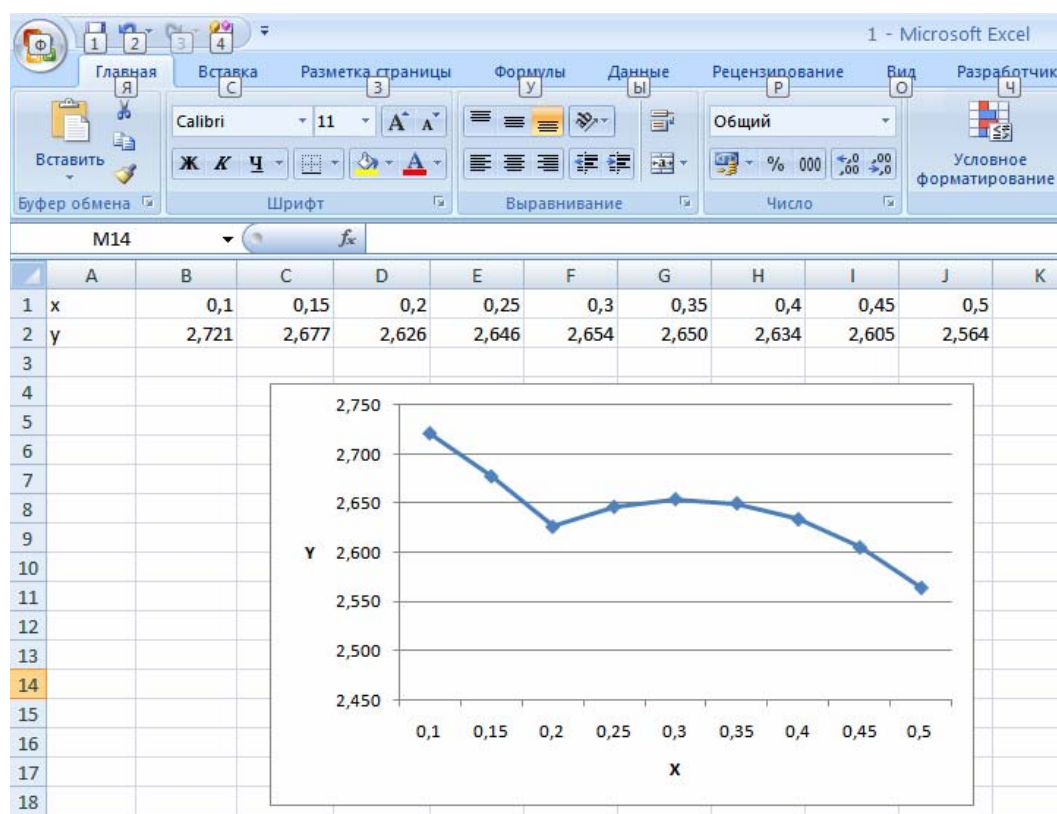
1 2 3 4 1 - Microsoft Excel

Главная Я Вставка С Разметка страницы З Формулы У Данные Ы Рецензирование Р Вид О Разработчик Ч

Вставить
Буфер обмена

Calibri 11
Ж К Ч
Шрифт

Выравнивание

Общий
% 000
Число

Условное форматирование

M14 $f_x$

| | A | B | C | D | E | F | G | H | I | J | K |
|---|---|---|---|---|---|---|---|---|---|---|---|
| 1 | x | 0,1 | 0,15 | 0,2 | 0,25 | 0,3 | 0,35 | 0,4 | 0,45 | 0,5 | |
| 2 | y | 2,721 | 2,677 | 2,626 | 2,646 | 2,654 | 2,650 | 2,634 | 2,605 | 2,564 | |
| 3 | | | | | | | | | | | |
| 4 | | | | | | | | | | | |
| 5 | | | | | | | | | | | |
| 6 | | | | | | | | | | | |
| 7 | | | | | | | | | | | |
| 8 | | | | | | | | | | | |
| 9 | | | | | | | | | | | |
| 10 | | | | | | | | | | | |
| 11 | | | | | | | | | | | |
| 12 | | | | | | | | | | | |
| 13 | | | | | | | | | | | |
| 14 | | | | | | | | | | | |
| 15 | | | | | | | | | | | |
| 16 | | | | | | | | | | | |
| 17 | | | | | | | | | | | |
| 18 | | | | | | | | | | | |

2,750
2,700
2,650
Y 2,600
2,550
2,500
2,450

0,1 0,15 0,2 0,25 0,3 0,35 0,4 0,45 0,5
X